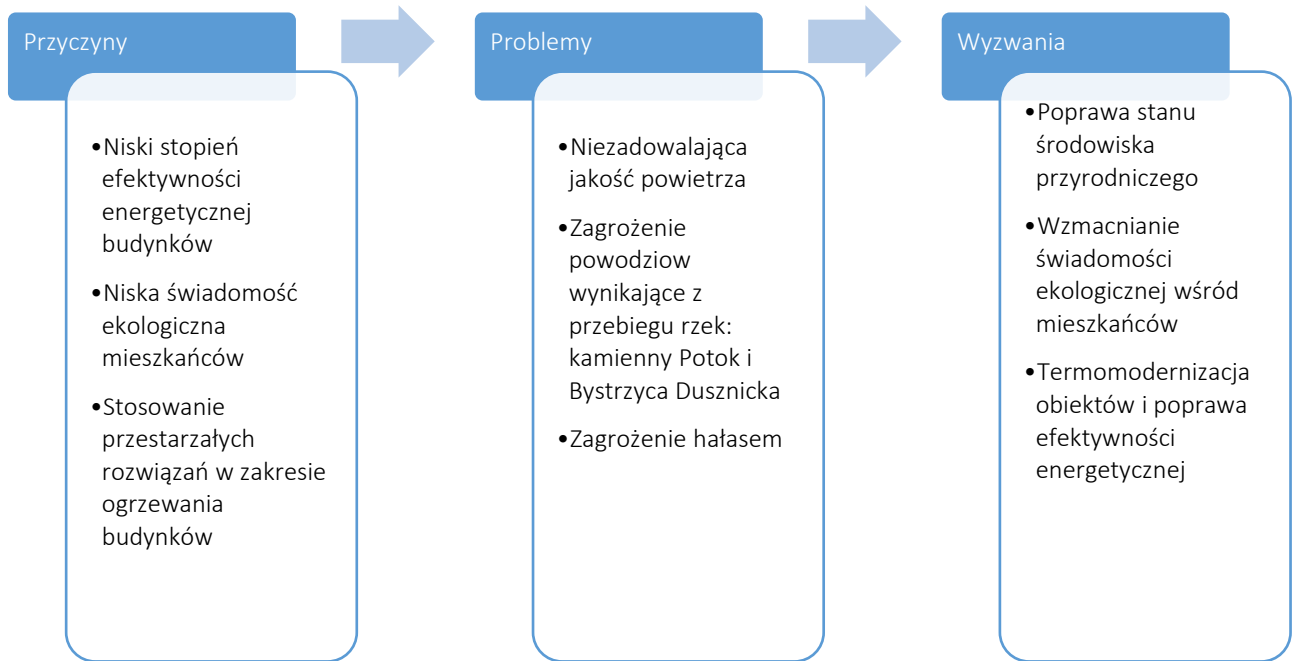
Przyczyny

•Niski stopień efektywności energetycznej budynków
•Niska świadomość ekologiczna mieszkańców
•Stosowanie przestarzałych rozwiązań w zakresie ogrzewania budynków

Problemy

•Niezadowalająca jakość powietrza
•Zagrożenie powodziow wynikające z przebiegu rzek: kamienny Potok i Bystrzyca Dusznicka
•Zagrożenie hałasem

Wyzwania

•Poprawa stanu środowiska przyrodniczego
•Wzmacnianie świadomości ekologicznej wśród mieszkańców
•Termomodernizacja obiektów i poprawa efektywności energetycznej